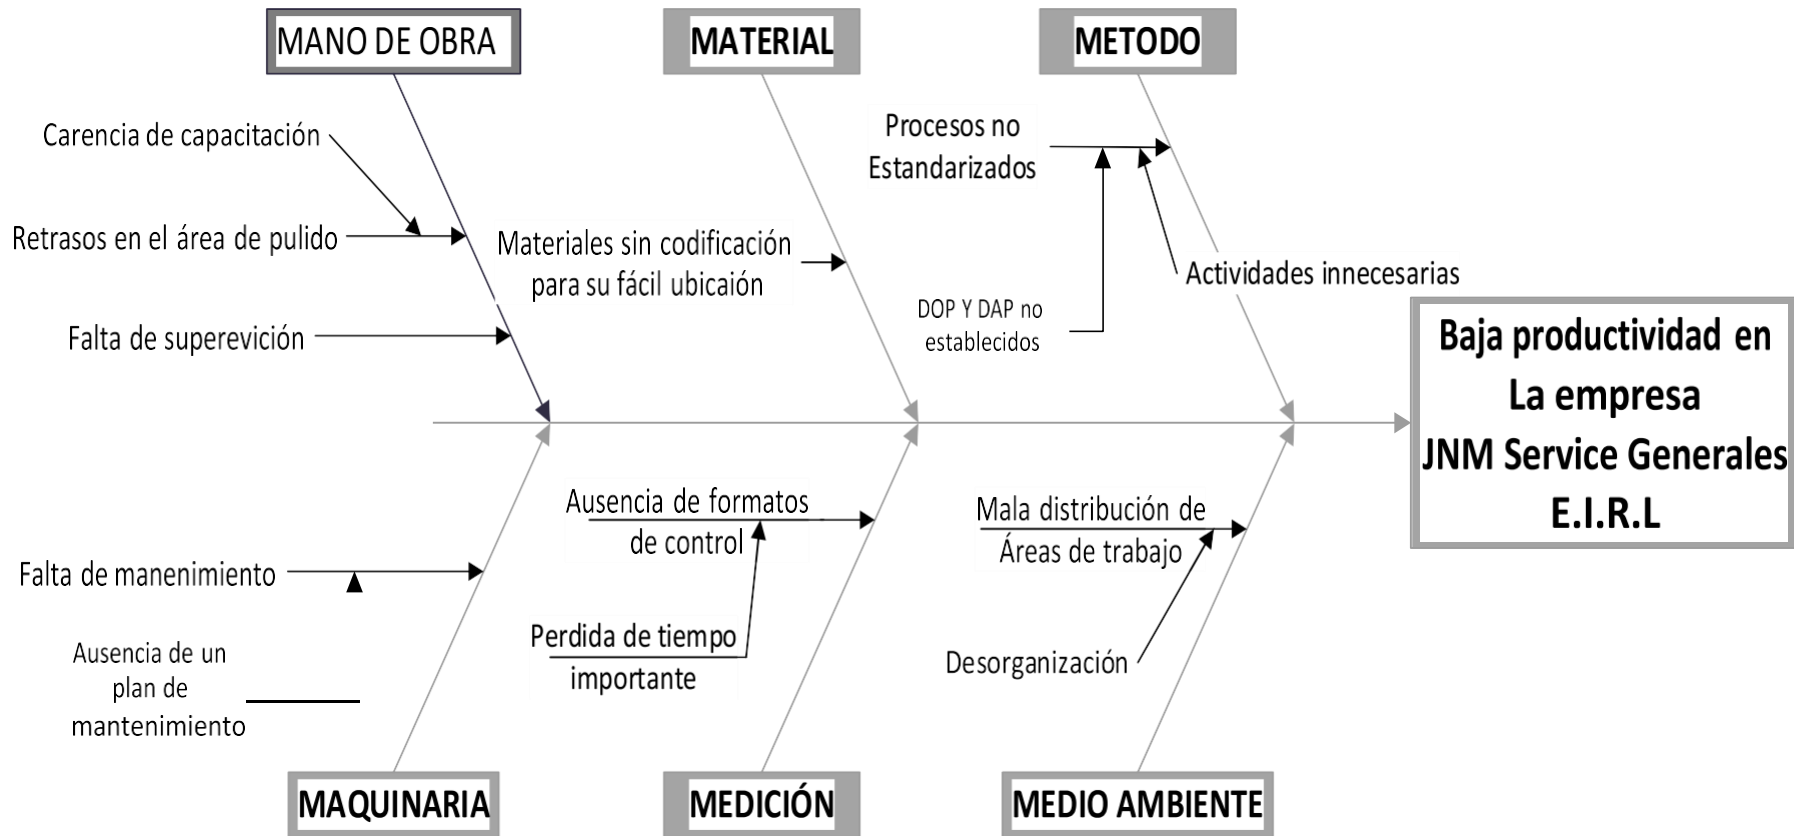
MANO DE OBRA

MATERIAL

METODO

Carencia de capacitación

Retrasos en el área de pulido

Falta de superevición

Materiales sin codificación para su fácil ubicación

Procesos no Estandarizados

DOP Y DAP no establecidos

Actividades innecesarias

Baja productividad en La empresa JNM Service Generales E.I.R.L

Falta de manenimiento

Ausencia de un plan de mantenimiento

Ausencia de formatos de control

Perdida de tiempo importante

Mala distribución de Áreas de trabajo

Desorganización

MAQUINARIA

MEDICIÓN

MEDIO AMBIENTE